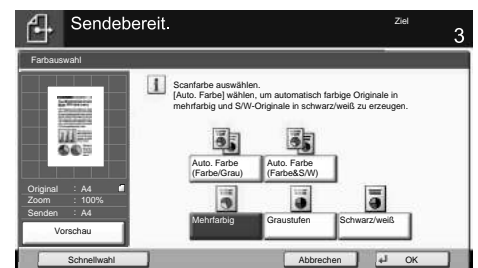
Sendebereit.

Ziel

3

Farbauswahl

Scanfarbe auswählen.
[Auto. Farbe] wählen, um automatisch farbige Originale in mehrfarbig und S/W-Originale in schwarz/weiß zu erzeugen.

Auto. Farbe (Farbe/Grau)

Auto. Farbe (Farbe&S/W)

Mehrfarbig

Graustufen

Schwarz/weiß

Original : A4
Zoom : 100%
Senden : A4

Vorschau

Schnellwahl

Abbrechen

OK